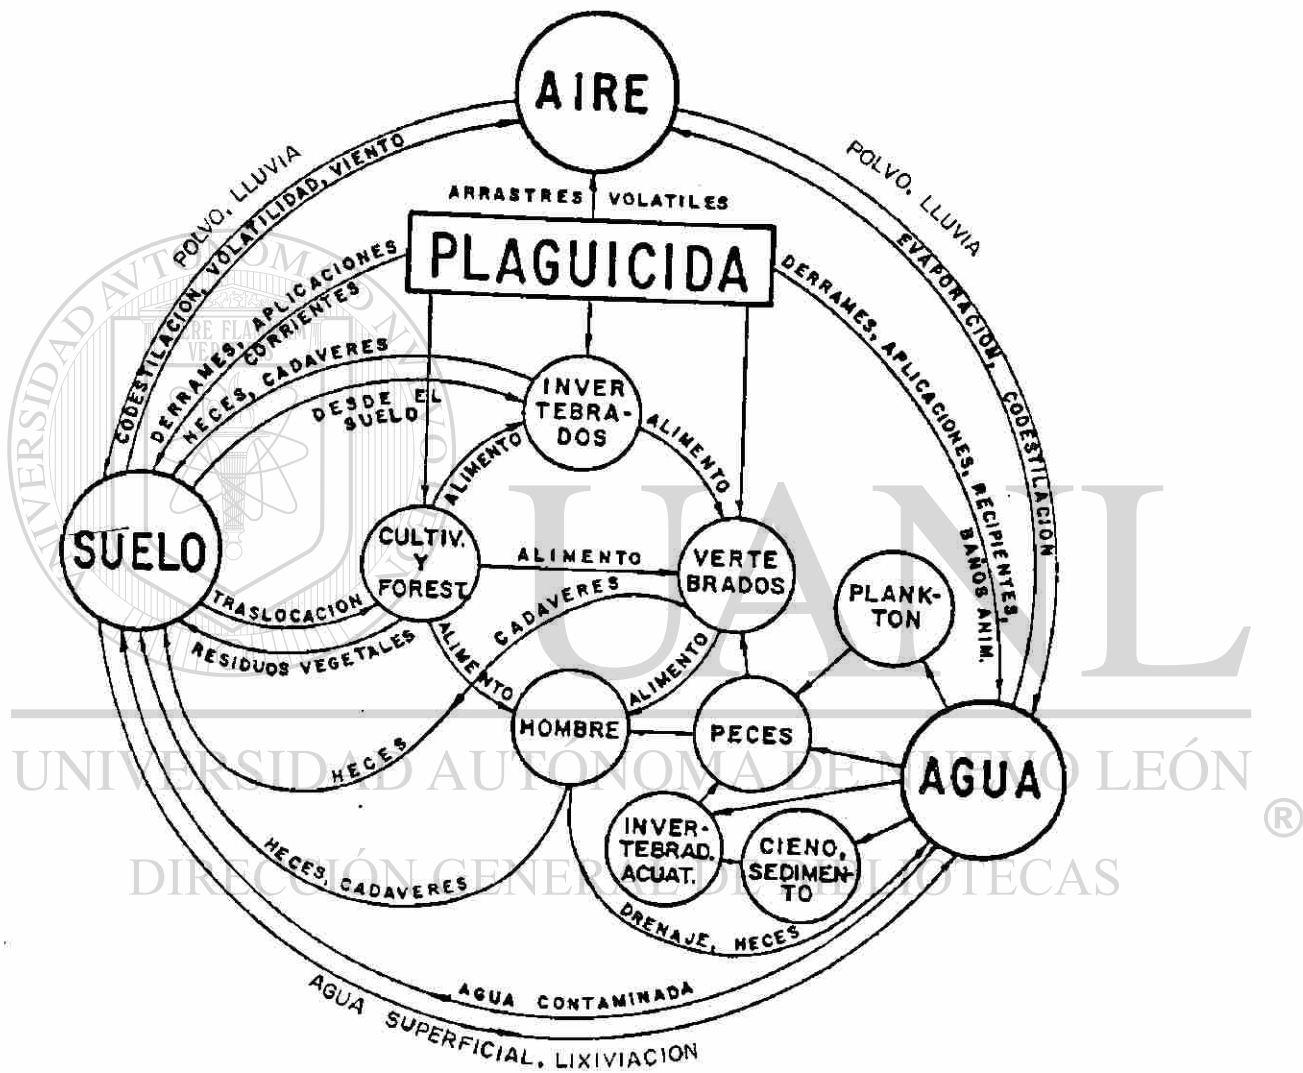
AIRE

POLVO, LLUVIA

CODESTILACION, VOLATILIDAD, VIENTO

ARRASTRES

VOLATILES

POLVO, LLUVIA

EVAPORACION, CODESTILACION

PLAGUICIDA

DERRAMES, APLICACIONES

CORRIENTES

HECES, CADAVERES

DERRAMES, APLICACIONES, RECIPIENTES, BAÑOS ANIM.

DESDE EL SUELO

INVERTEBRADOS

ALIMENTO

ALIMENTO

SUELO

CULTIV. Y FOREST

ALIMENTO

VERTEBRADOS

PLANKTON

TRASLOCACION

CADAVERES

RESIDUOS VEGETALES

ALIMENTO

ALIMENTO

HOMBRE

PECES

HECES

AGUA

INVERTEBRAD. ACUAT.

CIENO, SEDIMENTO

HECES, CADAVERES

DRENAJE, HECES

AGUA CONTAMINADA

AGUA SUPERFICIAL, LIXIVIACION

UANL

UNIVERSIDAD AUTÓNOMA DE NUEVO LEÓN

®

DIRECCIÓN GENERAL DE BIBLIOTECAS